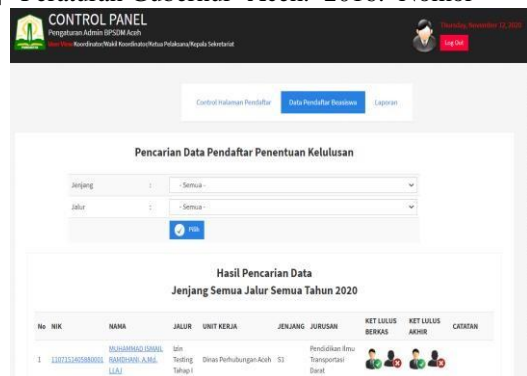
Peraturan Gubernur Aceh. 2016. Nomor

CONTROL PANEL
Pengaturan Admin BPSDM Aceh
User Wewe Koordinator/Wakil Koordinator/Ketua Pelaksana/Kepala Sekretariat

Thursday, November 12, 2020
Log Out

Control Halaman Pendaftar
Data Pendaftar Beasiswa
Laporan

Pencarian Data Pendaftar Penentuan Kelulusan

| Jenjang | : | - Semua - |
|---|---|---|
| Jalur | : | - Semua - |

Pilih

Hasil Pencarian Data
Jenjang Semua Jalur Semua Tahun 2020

| No | NIK | NAMA | JALUR | UNIT KERJA | JENJANG | JURUSAN | KET LULUS BERKAS | KET LULUS AKHIR | CATATAN |
|---|---|---|---|---|---|---|---|---|---|
| 1 | 1107152405860001 | MUHAMMAD ISMAIL RAMDHANI, A.Md. LLAJ | Izin Testing Tahap I | Dinas Perhubungan Aceh | S1 | Pendidikan Ilmu Transportasi Darat | | | |